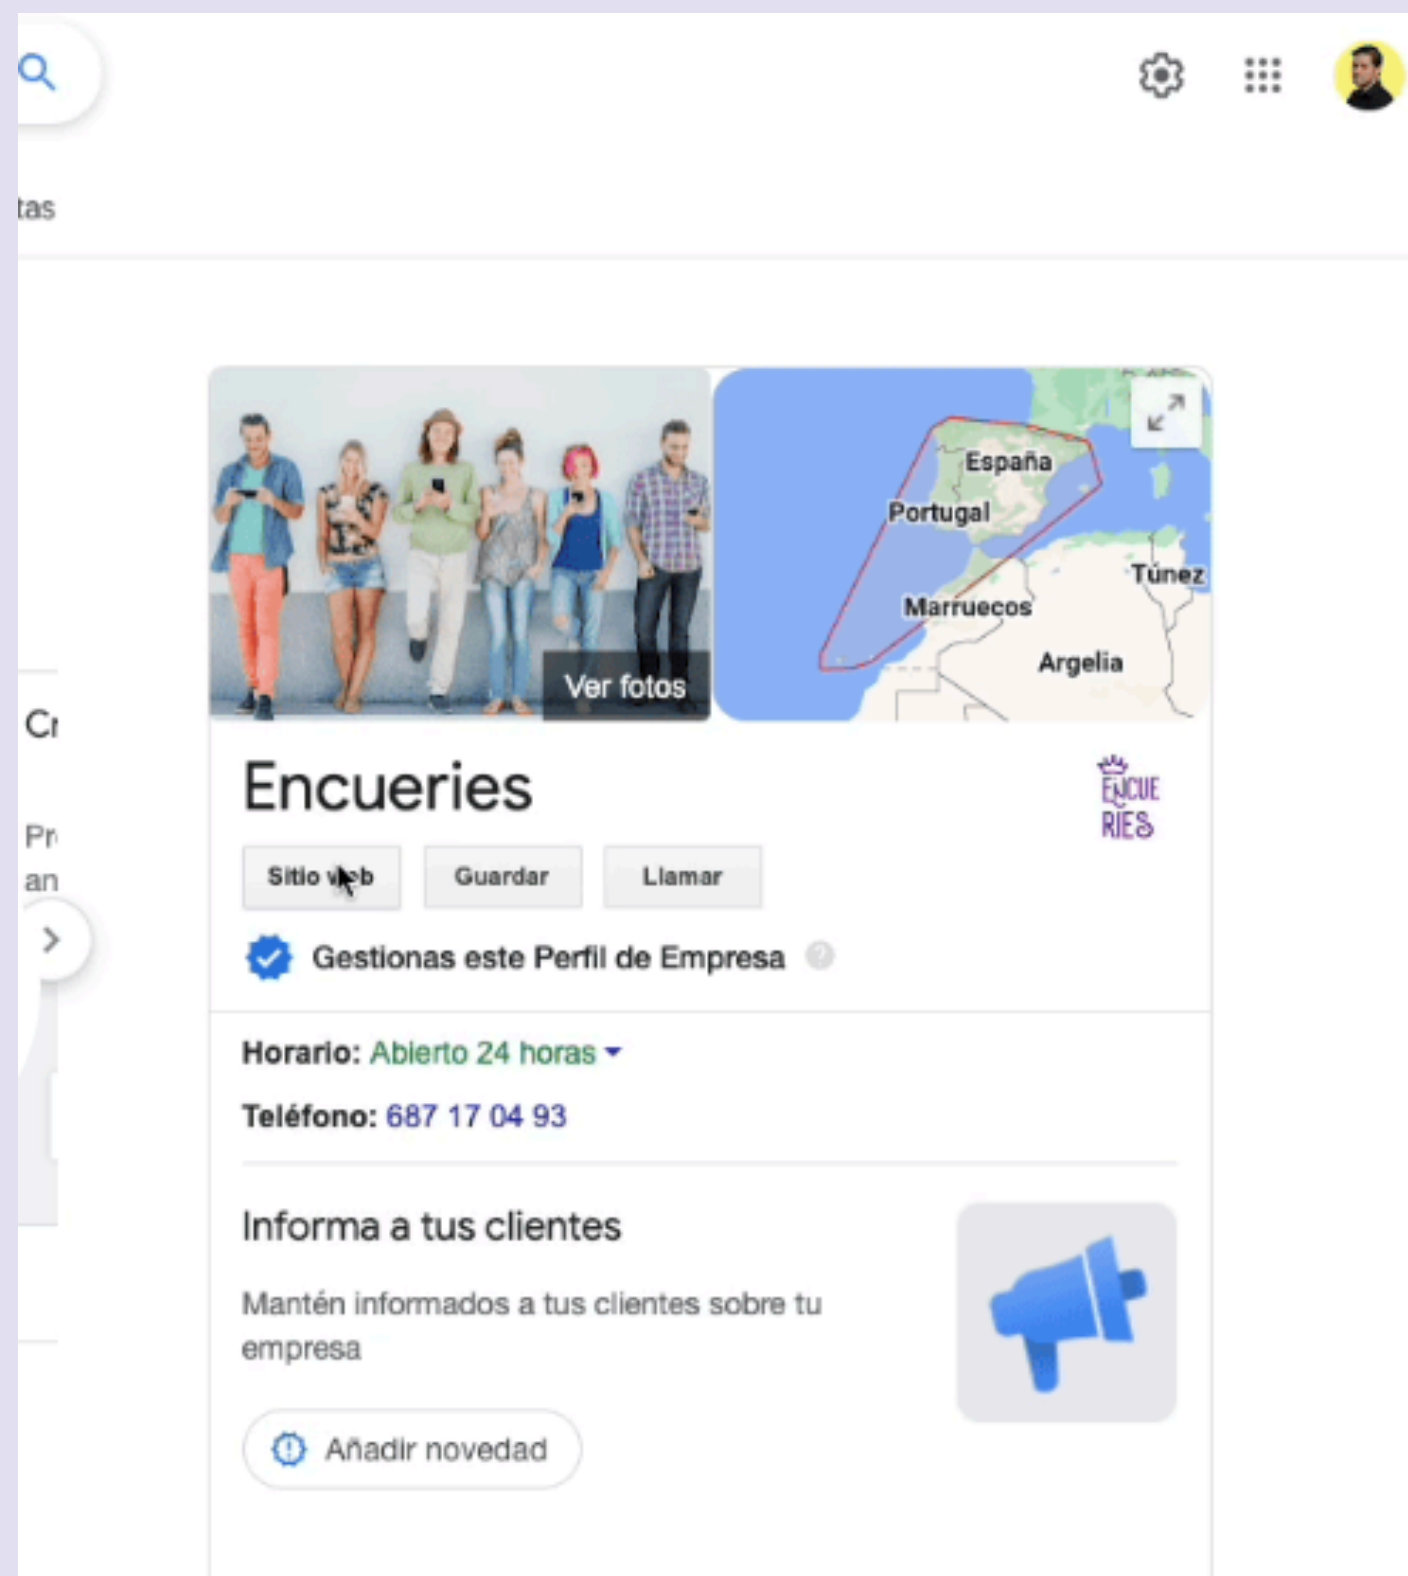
tas

Cr

Pr
an

Ver fotos

España
Portugal
Marruecos
Túnez
Argelia

Encueries

ENCUE RIES

Sitio web
Guardar
Llamar

Gestionas este Perfil de Empresa

Horario: Abierto 24 horas

Teléfono: 687 17 04 93

Informa a tus clientes

Mantén informados a tus clientes sobre tu empresa

Añadir novedad